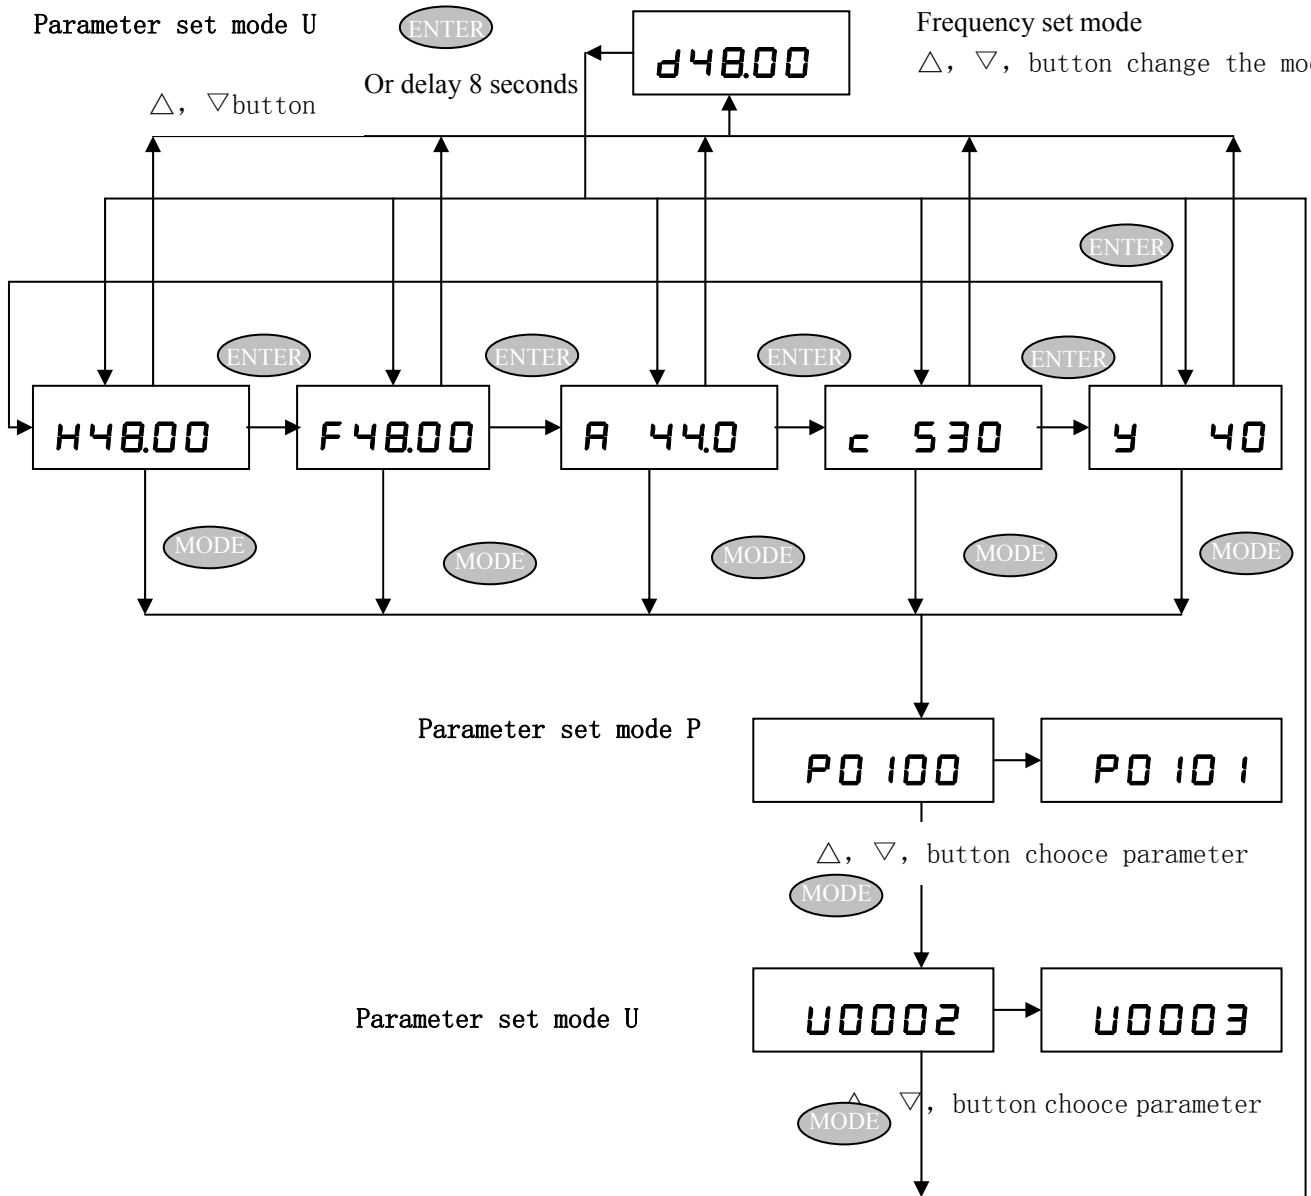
Parameter set mode U

ENTER

Or delay 8 seconds

d48.00

Frequency set mode

△, ▽, button change the mo

△, ▽button

ENTER

ENTER

ENTER

ENTER

ENTER

H48.00

F48.00

A 44.0

c 530

y 40

MODE

MODE

MODE

MODE

MODE

Parameter set mode P

P0100

P0101

△, ▽, button chooce parameter

MODE

Parameter set mode U

U0002

U0003

△ ▽, button chooce parameter

MODE